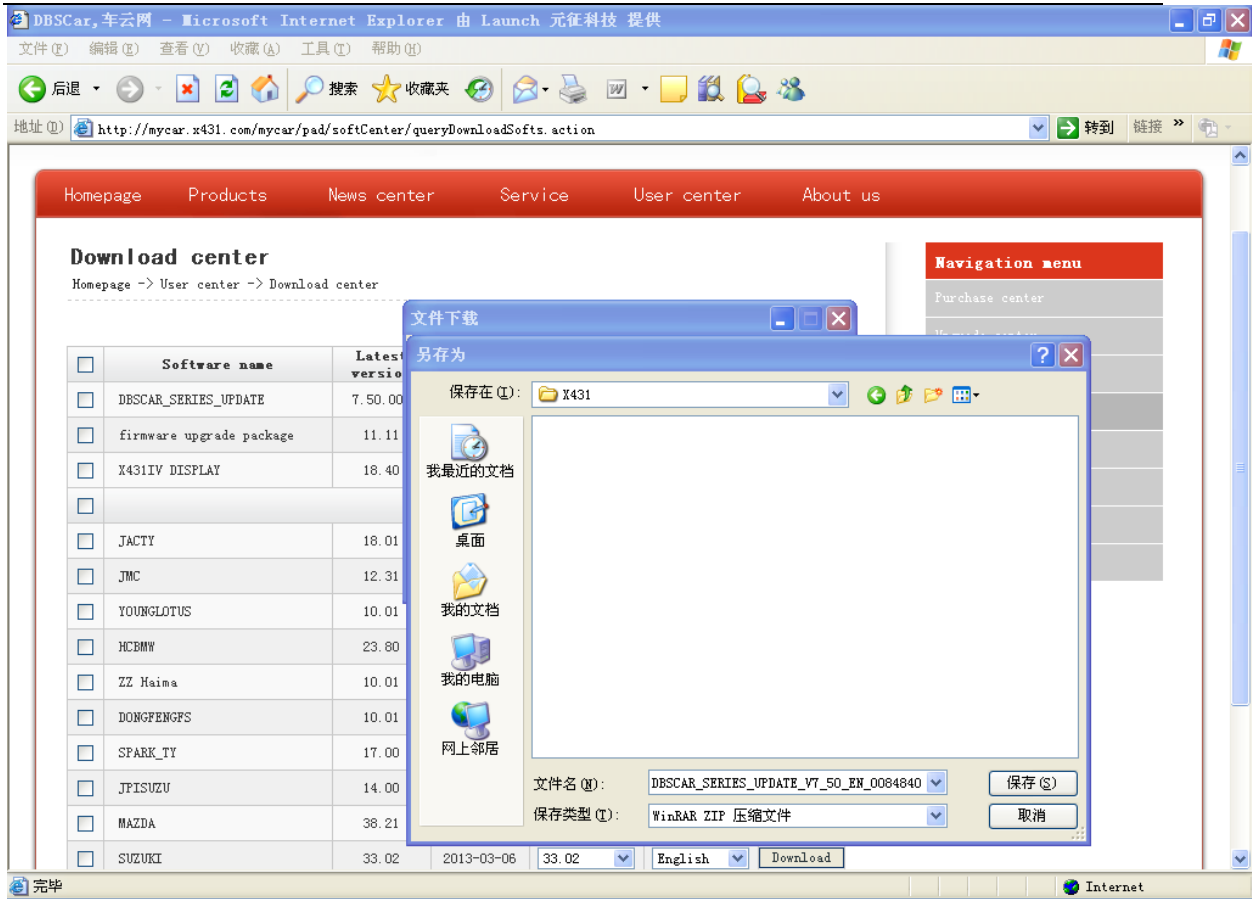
DBSCar,车云网 - Microsoft Internet Explorer 由 Launch 元征科技 提供

文件(F) 编辑(E) 查看(V) 收藏(A) 工具(T) 帮助(H)

后退 搜索 收藏夹

地址(D) http://mycar.x431.com/mycar/pad/softCenter/queryDownloadSofts.action 转到 链接

Homepage Products News center Service User center About us

Download center

Homepage -> User center -> Download center

Navigation menu

Purchase center

| | Software name | Latest version |
|---|---|---|
| | DBSCAR_SERIES_UPDATE | 7.50.00 |
| | firmware upgrade package | 11.11 |
| | X431IV DISPLAY | 18.40 |
| | | |
| | JACTY | 18.01 |
| | JMC | 12.31 |
| | YOUNGLOTUS | 10.01 |
| | HCBMW | 23.80 |
| | ZZ Haima | 10.01 |
| | DONGFENGFS | 10.01 |
| | SPARK_TY | 17.00 |
| | JPISUZU | 14.00 |
| | MAZDA | 38.21 |
| | SUZUKI | 33.02 |

2013-03-06 33.02 English Download

文件下载

另存为

保存在(I): X431

我最近的文档

桌面

我的文档

我的电脑

网上邻居

文件名(N): DBSCAR_SERIES_UPDATE_V7_50_EN_0084840

保存类型(T): WinRAR ZIP 压缩文件

保存(S)

取消

完毕

Internet